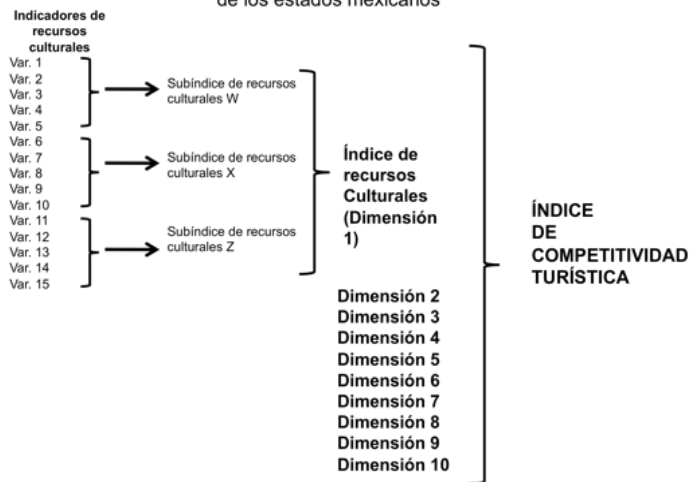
de los estados mexicanos

Indicadores de recursos culturales

Var. 1
Var. 2
Var. 3
Var. 4
Var. 5
Var. 6
Var. 7
Var. 8
Var. 9
Var. 10
Var. 11
Var. 12
Var. 13
Var. 14
Var. 15

Subíndice de recursos culturales W

Subíndice de recursos culturales X

Subíndice de recursos culturales Z

Índice de recursos Culturales (Dimensión 1)

Dimensión 2
Dimensión 3
Dimensión 4
Dimensión 5
Dimensión 6
Dimensión 7
Dimensión 8
Dimensión 9
Dimensión 10

ÍNDICE DE COMPETITIVIDAD TURÍSTICA